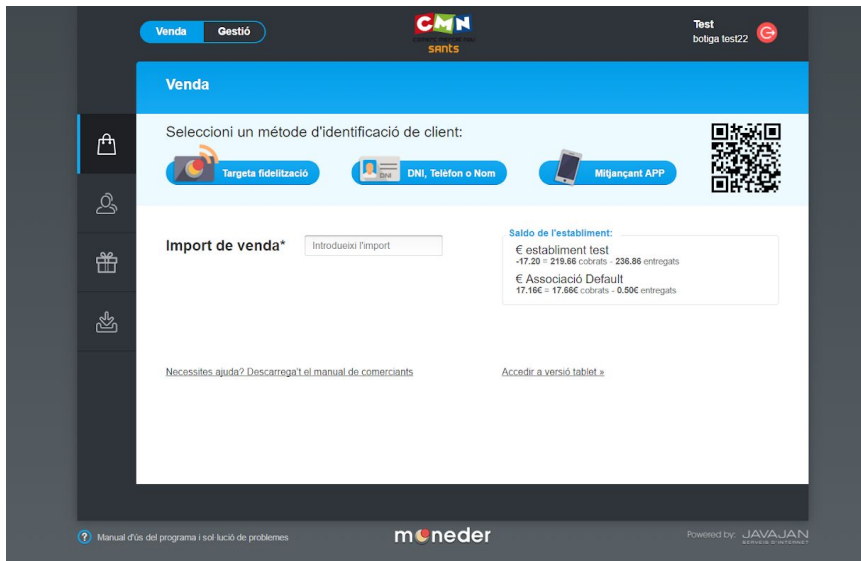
Venda Gestió

CMN sants

Test
botiga test22

Venda

Seleccioni un métode d'identificació de client:

Targeta fidelització

DNI

DNI, Teléfon o Nom

Mitjançant APP

Import de venda*

Introdueixi l'import

Saldo de l'establiment:

€ establiment test
-17.20 = 219.66 cobrats - 236.86 entregats

€ Associació Default
17.16€ = 17.66€ cobrats - 0.50€ entregats

Necessites ajuda? Descarrega't el manual de comerciants

Accedir a versió tablet »

? Manual d'ús del programa i sol lució de problemes

moneder

Powered by: JAVAJAN SERVEIS D'INTERNET